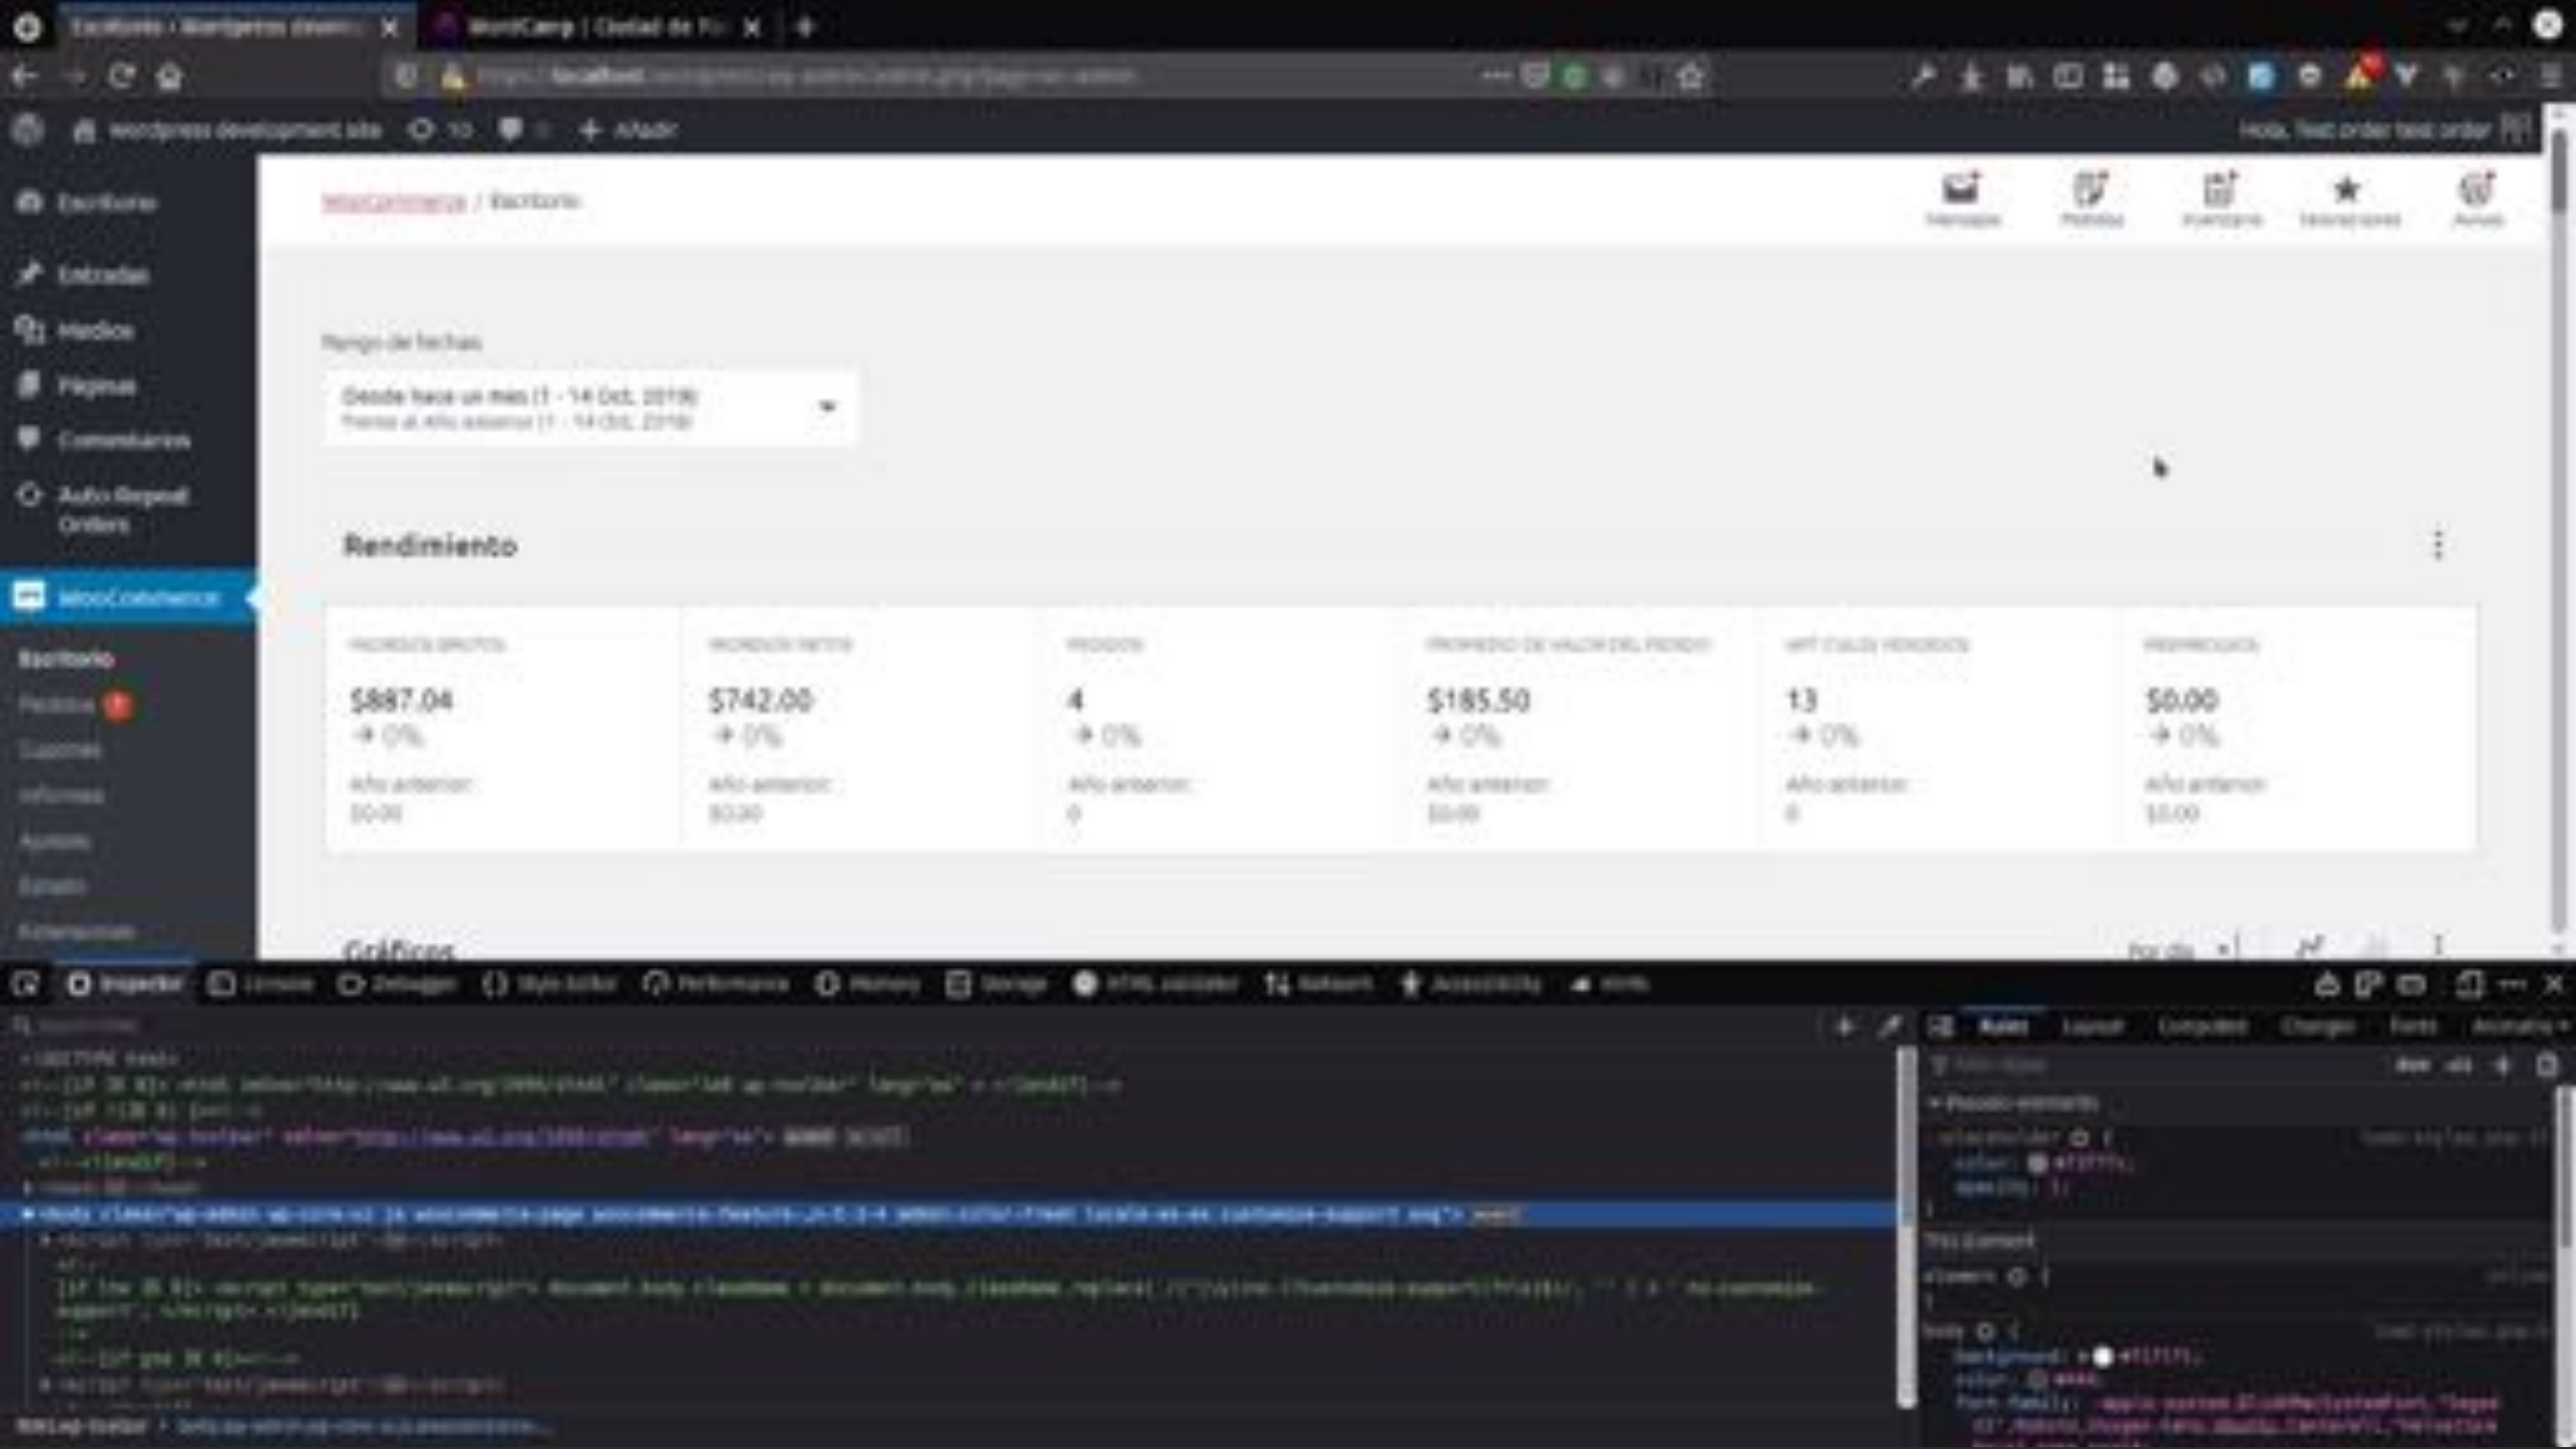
Escritorio ‹ Wordpress develo... ×
WordCamp | Ciudad de M... ×

https://localhost/wordpress/wp-admin/admin.php?page=wc-admin

wordpress development site 10 0 + Añadir
Hola, Test order test order

Escritorio
Entradas
Medios
Páginas
Comentarios
Auto Repeat Orders
WooCommerce
Escritorio
Pedidos
Cupones
Informes
Ajustes
Estado
Extensiones

WooCommerce / Escritorio

Mensajes Pedidos Inventario Valoraciones Ayuda

Rango de fechas
Desde hace un mes (1 - 14 Oct, 2019)
Frente al Año anterior (1 - 14 Oct, 2018)

Rendimiento

| INGRESOS BRUTOS | INGRESOS NETOS | PEDIDOS | PROMEDIO DE VALOR DEL PEDIDO | ARTÍCULOS VENDIDOS | REEMBOLSOS |
|---|---|---|---|---|---|
| $887.04 | $742.00 | 4 | $185.50 | 13 | $0.00 |
| → 0% | → 0% | → 0% | → 0% | → 0% | → 0% |
| Año anterior: | Año anterior: | Año anterior: | Año anterior: | Año anterior: | Año anterior: |
| $0.00 | $0.00 | 0 | $0.00 | 0 | $0.00 |

Gráficos
Por día

Inspector Console Debugger Style Editor Performance Memory Storage HTML validator Network Accessibility

Rules Layout Computed Changes Fonts Animations

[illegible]